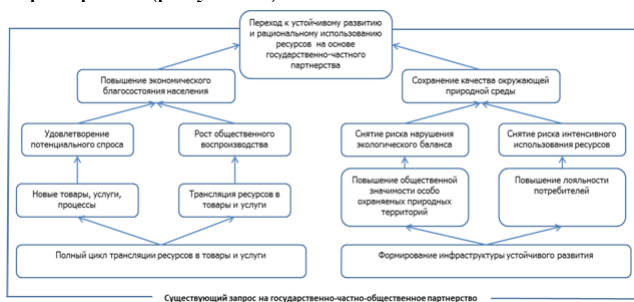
Переход к устойчивому развитию и рациональному использованию ресурсов на основе государственно-частного партнерства

Повышение экономического благосостояния населения

Сохранение качества окружающей природной среды

Удовлетворение потенциального спроса

Рост общественного воспроизводства

Снятие риска нарушения экологического баланса

Снятие риска интенсивного использования ресурсов

Новые товары, услуги, процессы

Трансляция ресурсов в товары и услуги

Повышение общественной значимости особо охраняемых природных территорий

Повышение лояльности потребителей

Полный цикл трансляции ресурсов в товары и услуги

Формирование инфраструктуры устойчивого развития

Существующий запрос на государственно-частно-общественное партнерство